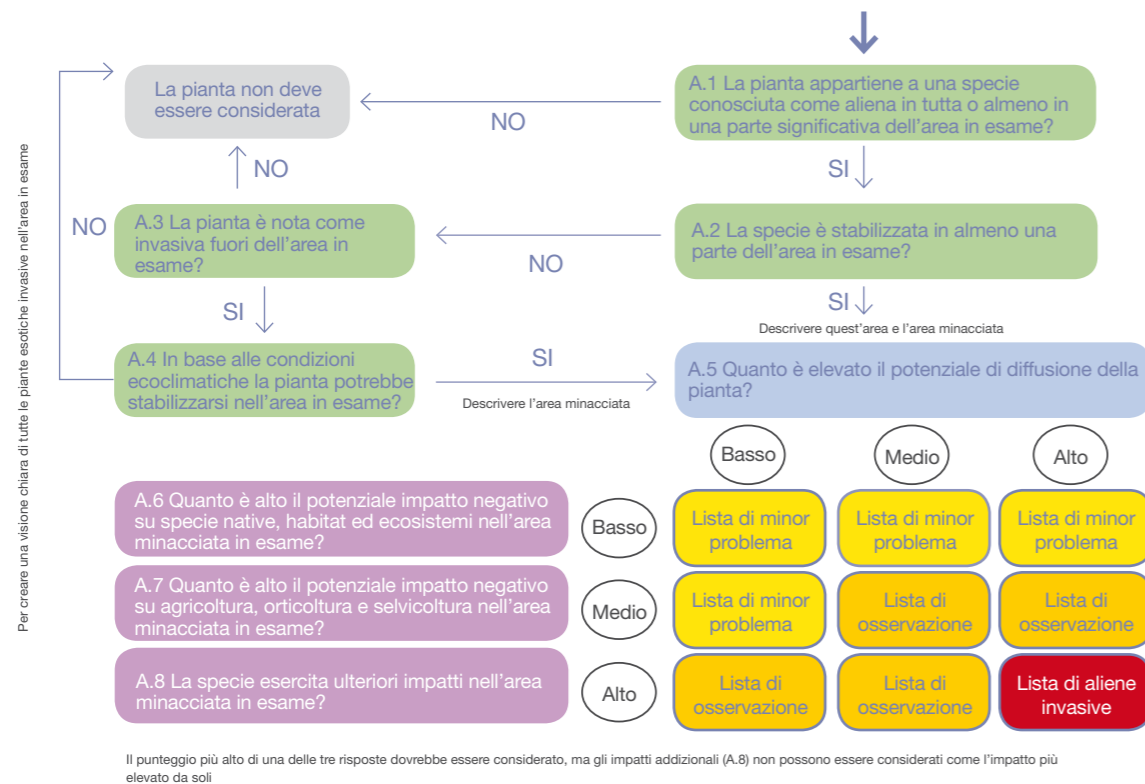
Per creare una visione chiara di tutte le piante esotiche invasive nell'area in esame

A.1 La pianta appartiene a una specie conosciuta come aliena in tutta o almeno in una parte significativa dell'area in esame?

NO

La pianta non deve essere considerata

SI

A.2 La specie è stabilizzata in almeno una parte dell'area in esame?

NO

A.3 La pianta è nota come invasiva fuori dell'area in esame?

NO

NO

SI

Descrivere quest'area e l'area minacciata

SI

A.4 In base alle condizioni ecoclimatiche la pianta potrebbe stabilizzarsi nell'area in esame?

SI

Descrivere l'area minacciata

A.5 Quanto è elevato il potenziale di diffusione della pianta?

Basso

Medio

Alto

A.6 Quanto è alto il potenziale impatto negativo su specie native, habitat ed ecosistemi nell'area minacciata in esame?

Basso

| Lista di minor problema | Lista di minor problema | Lista di minor problema |
|---|---|---|

A.7 Quanto è alto il potenziale impatto negativo su agricoltura, orticoltura e selvicoltura nell'area minacciata in esame?

Medio

| Lista di minor problema | Lista di osservazione | Lista di osservazione |
|---|---|---|

A.8 La specie esercita ulteriori impatti nell'area minacciata in esame?

Alto

| Lista di osservazione | Lista di osservazione | Lista di aliene invasive |
|---|---|---|

Il punteggio più alto di una delle tre risposte dovrebbe essere considerato, ma gli impatti addizionali (A.8) non possono essere considerati come l'impatto più elevato da soli